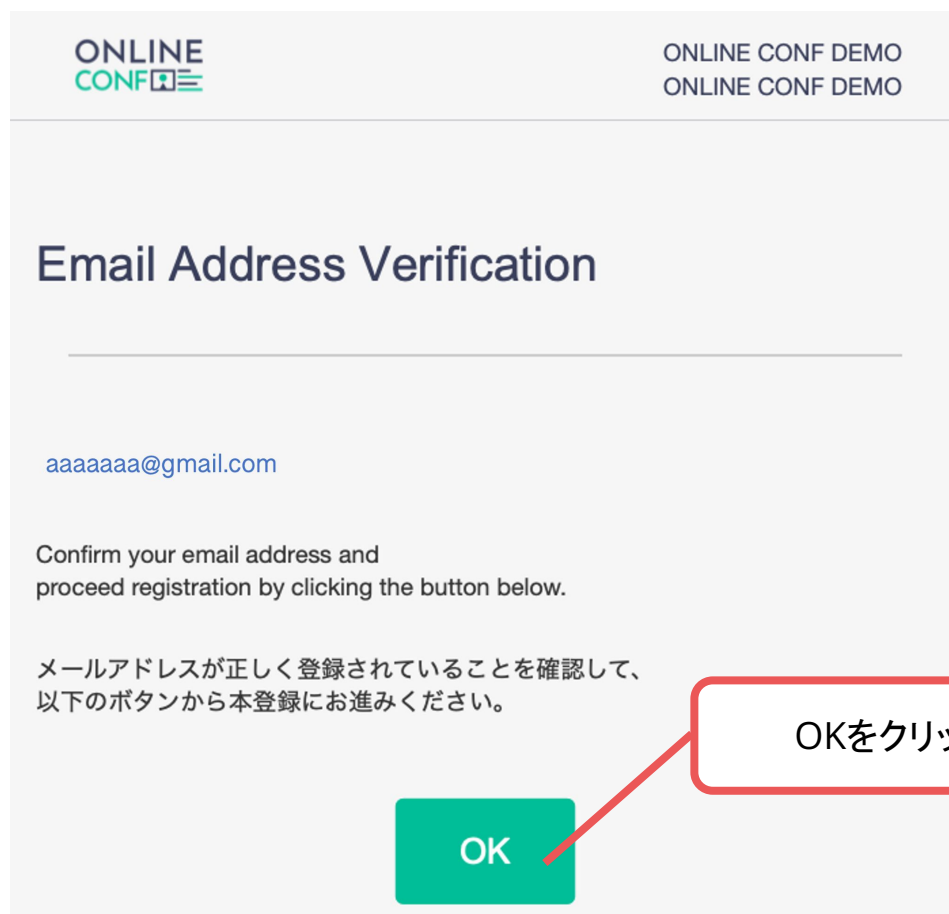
ONLINE CONF

ONLINE CONF DEMO
ONLINE CONF DEMO

Email Address Verification

aaaaaaa@gmail.com

Confirm your email address and proceed registration by clicking the button below.

メールアドレスが正しく登録されていることを確認して、以下のボタンから本登録にお進みください。

OKをクリッ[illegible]

OK